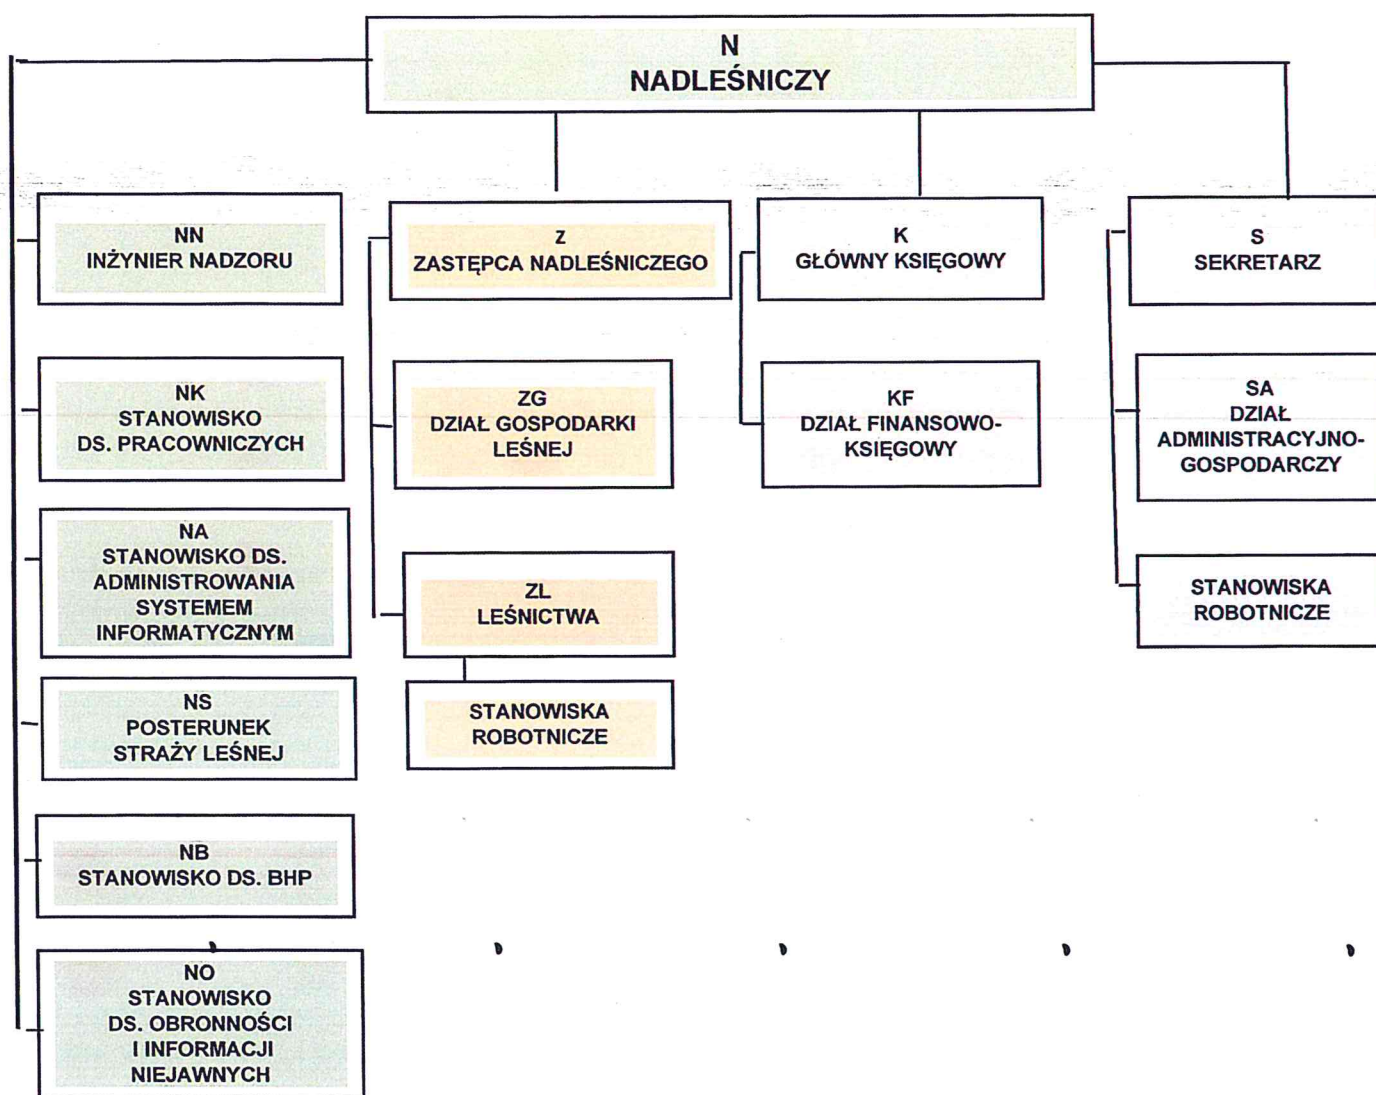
N
NADLEŚNICZY

NN
INŻYNIER NADZORU

NK
STANOWISKO
DS. PRACOWNICZYCH

NA
STANOWISKO DS.
ADMINISTROWANIA
SYSTEMEM
INFORMATYCZNYM

NS
POSTERUNEK
STRAŻY LEŚNEJ

NB
STANOWISKO DS. BHP

NO
STANOWISKO
DS. OBRONNOŚCI
I INFORMACJI
NIEJAWNYCH

Z
ZASTĘPCA NADLEŚNICZEGO

ZG
DZIAŁ GOSPODARKI
LEŚNEJ

ZL
LEŚNICTWA

STANOWISKA
ROBOTNICZE

K
GŁÓWNY KSIĘGOWY

KF
DZIAŁ FINANSOWO-
KSIĘGOWY

S
SEKRETARZ

SA
DZIAŁ
ADMINISTRACYJNO-
GOSPODARCZY

STANOWISKA
ROBOTNICZE